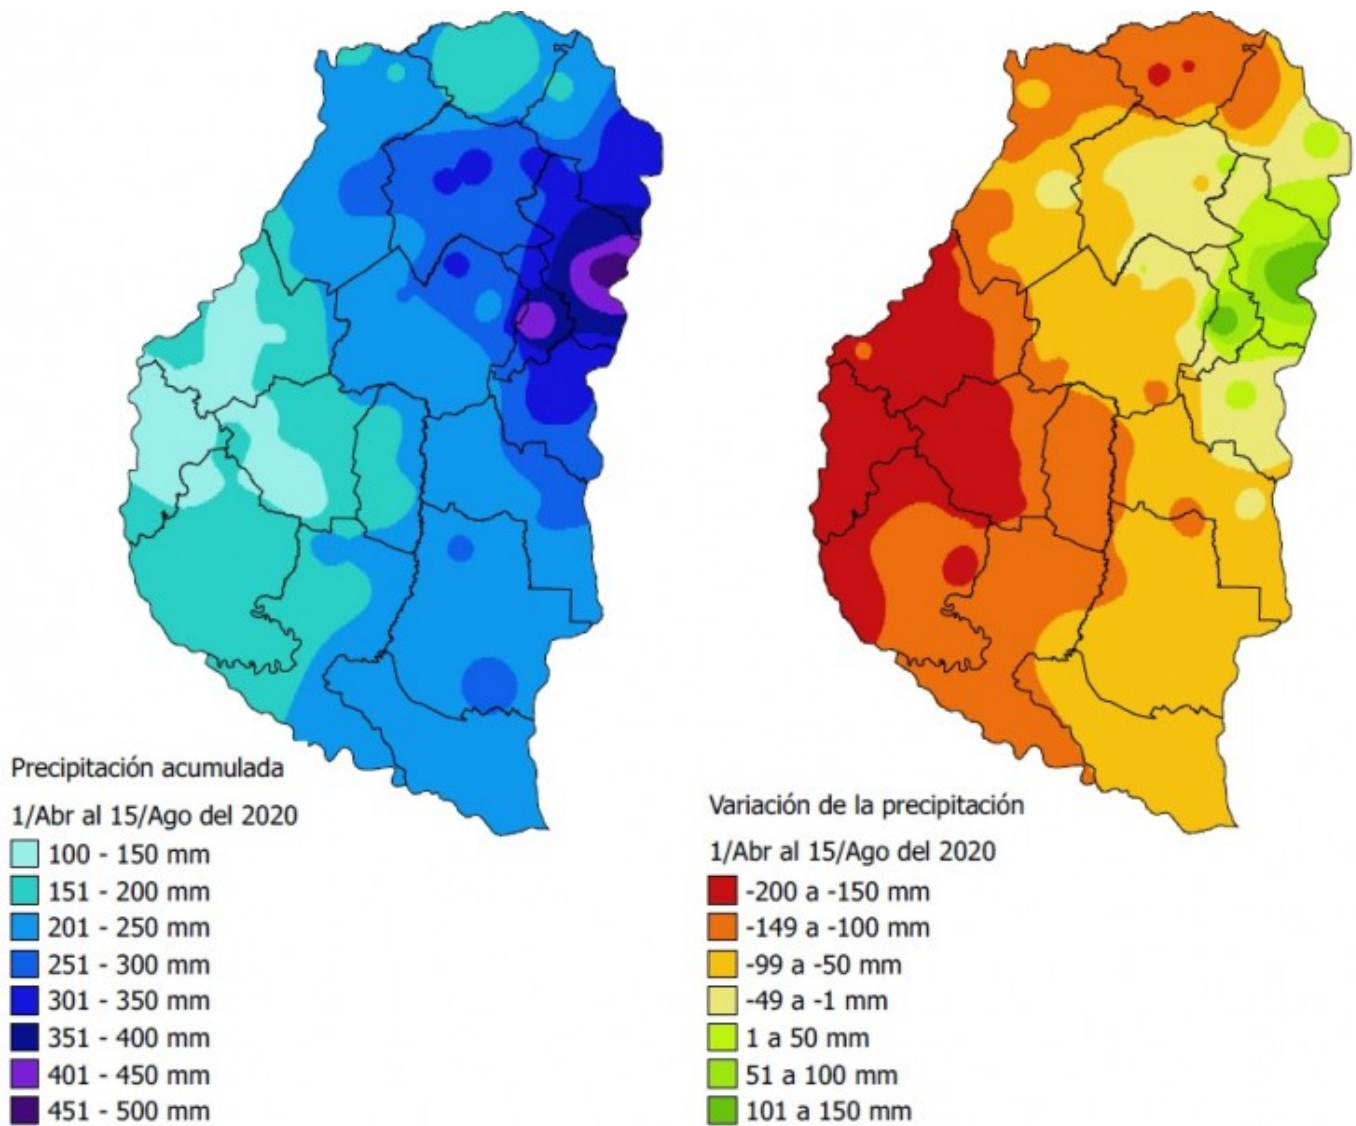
Precipitación acumulada
1/Abr al 15/Ago del 2020
100 - 150 mm
151 - 200 mm
201 - 250 mm
251 - 300 mm
301 - 350 mm
351 - 400 mm
401 - 450 mm
451 - 500 mm

Variación de la precipitación
1/Abr al 15/Ago del 2020
-200 a -150 mm
-149 a -100 mm
-99 a -50 mm
-49 a -1 mm
1 a 50 mm
51 a 100 mm
101 a 150 mm